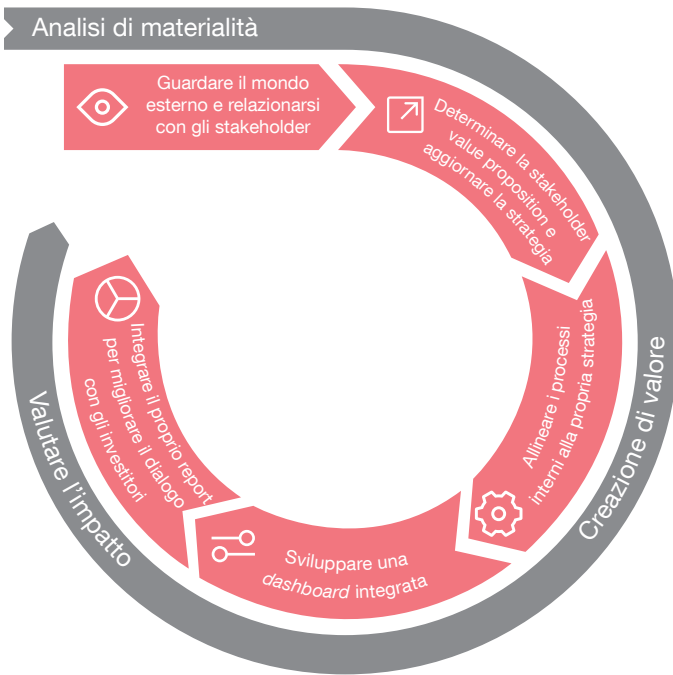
Analisi di materialità

Guardare il mondo esterno e relazionarsi con gli stakeholder

Determinare la stakeholder value proposition e aggiornare la strategia

Allineare i processi interni alla propria strategia

Sviluppare una *dashboard* integrata

Integrare il proprio report per migliorare il dialogo con gli investitori

Creazione di valore

Valutare l'impatto